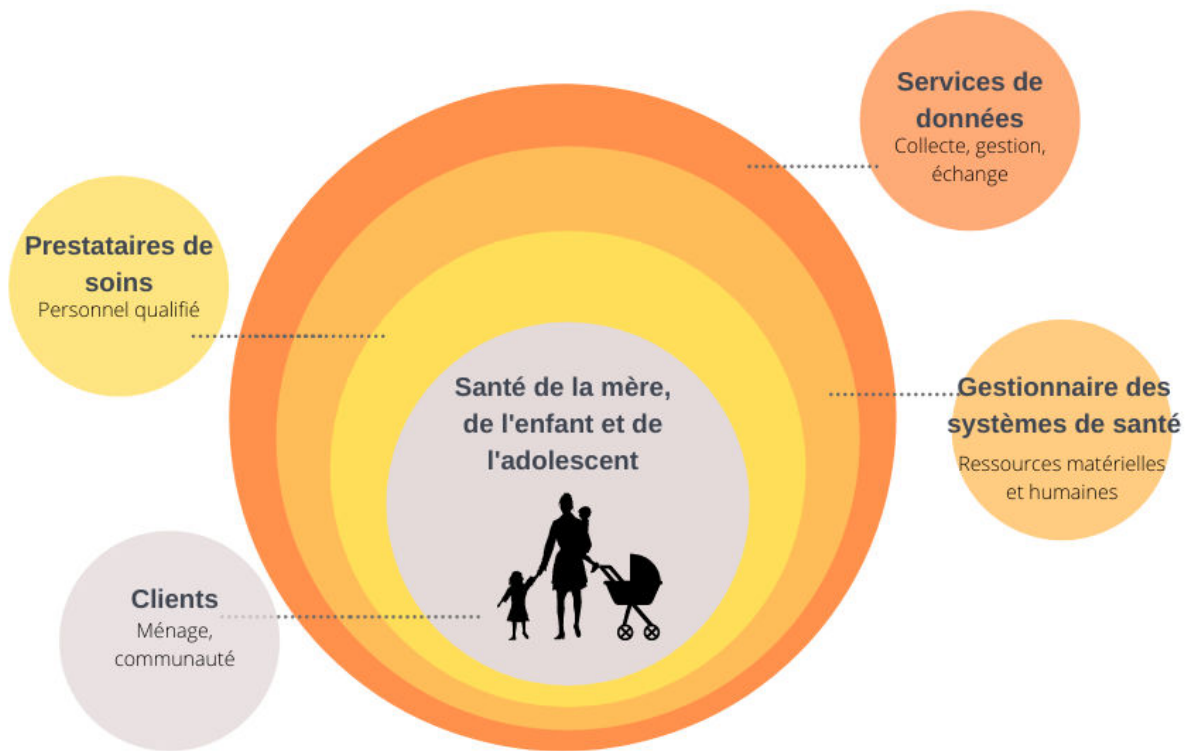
Services de données
Collecte, gestion, échange

Prestataires de soins
Personnel qualifié

Santé de la mère, de l'enfant et de l'adolescent

Gestionnaire des systèmes de santé
Ressources matérielles et humaines

Clients
Ménage, communauté